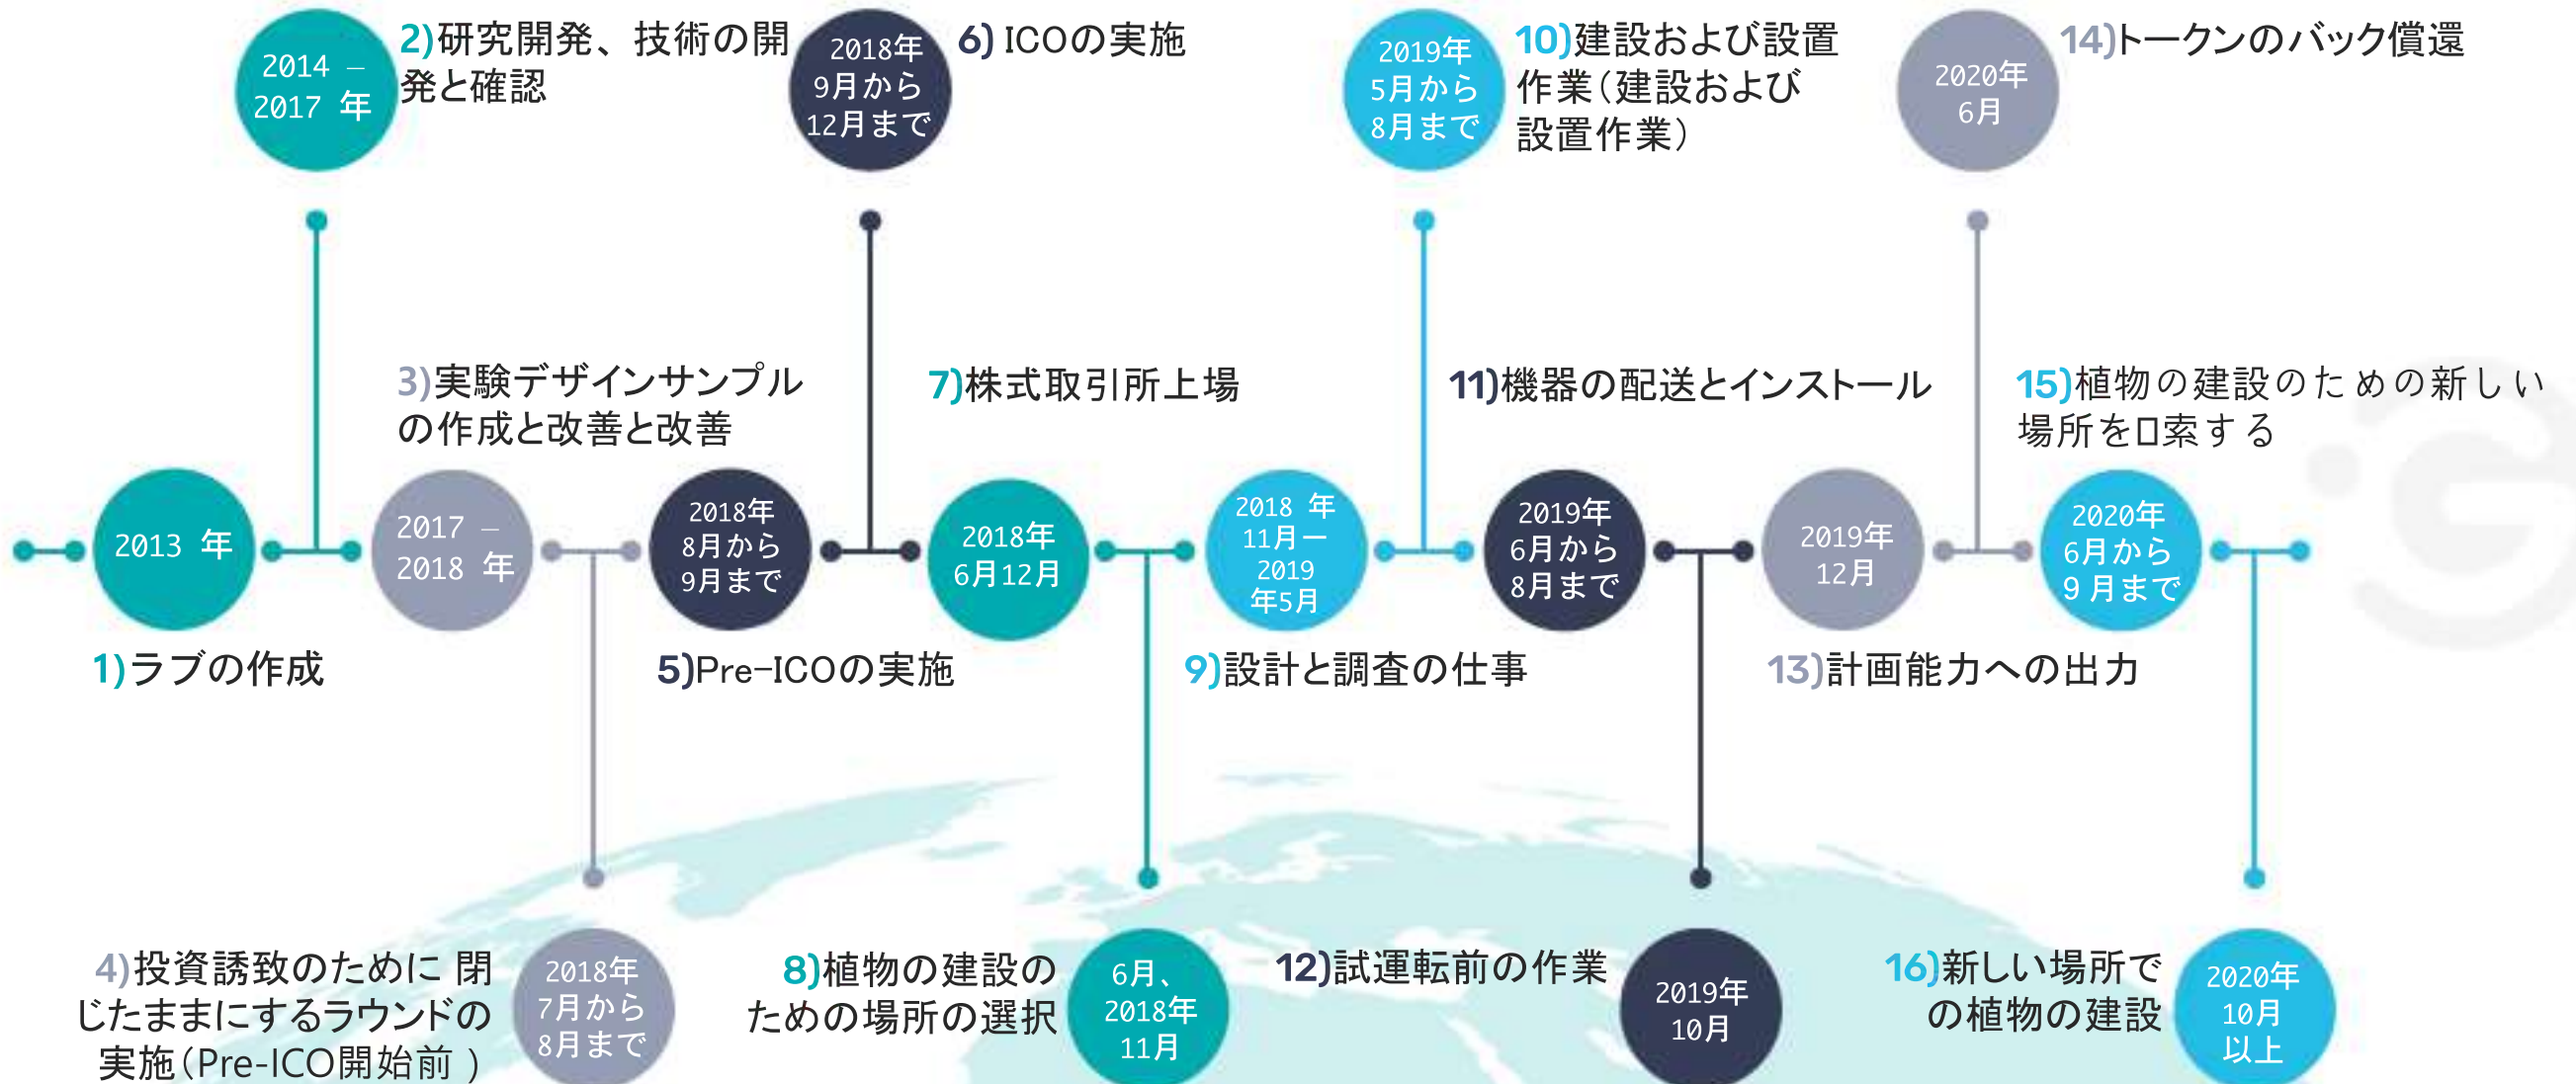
2014 – 2017 年

2)研究開発、技術の開発と確認

2018年 9月から 12月まで

6) ICOの実施

2019年 5月から 8月まで

10)建設および設置作業(建設および設置作業)

2020年 6月

14)トークンのバック償還

3)実験デザインサンプルの作成と改善と改善

7)株式取引所上場

11)機器の配送とインストール

15)植物の建設のための新しい場所をロ索する

2013 年

2017 – 2018 年

2018年 8月から 9月まで

2018年 6月12月

2018 年 11月ー 2019 年5月

2019年 6月から 8月まで

2019年 12月

2020年 6月から 9 月まで

1)ラブの作成

5)Pre-ICOの実施

9)設計と調査の仕事

13)計画能力への出力

4)投資誘致のために 閉じたままにするラウンドの実施(Pre-ICO開始前 )

2018年 7月から 8月まで

8)植物の建設のための場所の選択

6月、 2018年 11月

12)試運転前の作業

2019年 10月

16)新しい場所での植物の建設

2020年 10月 以上